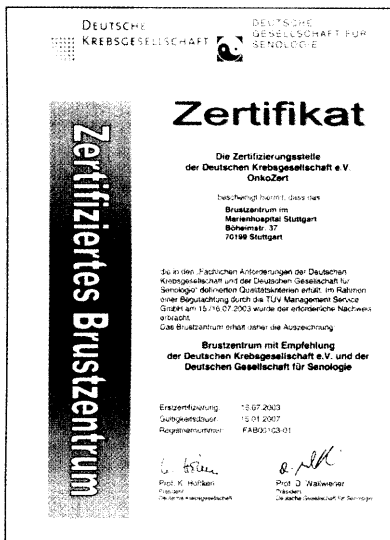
Deutsche Krebsgesellschaft

Deutsche Gesellschaft für Senologie

Zertifiziertes Brustzentrum

Zertifikat

Die Zertifizierungsstelle der Deutschen Krebsgesellschaft e.V. OnkoZert

bescheinigt hiermit, dass das

Brustzentrum im Marienhospital Stuttgart
Böheimstr. 37
70199 Stuttgart

die in den „Fachlichen Anforderungen der Deutschen Krebsgesellschaft und der Deutschen Gesellschaft für Senologie" definierten Qualitätskriterien erfüllt. Im Rahmen einer Begutachtung durch die TÜV Management Service GmbH am 15./16.07.2003 wurde der erforderliche Nachweis erbracht.
Das Brustzentrum erhält daher die Auszeichnung

Brustzentrum mit Empfehlung der Deutschen Krebsgesellschaft e.V. und der Deutschen Gesellschaft für Senologie

| | |
|---|---|
| Erstzertifizierung | 18.07.2003 |
| Gültigkeitsdauer | 15.01.2007 |
| Registriernummer | FAB00103-01 |

Prof. K. Höffken
Präsident
Deutsche Krebsgesellschaft

Prof. D. Wallwiener
Präsident
Deutsche Gesellschaft für Senologie